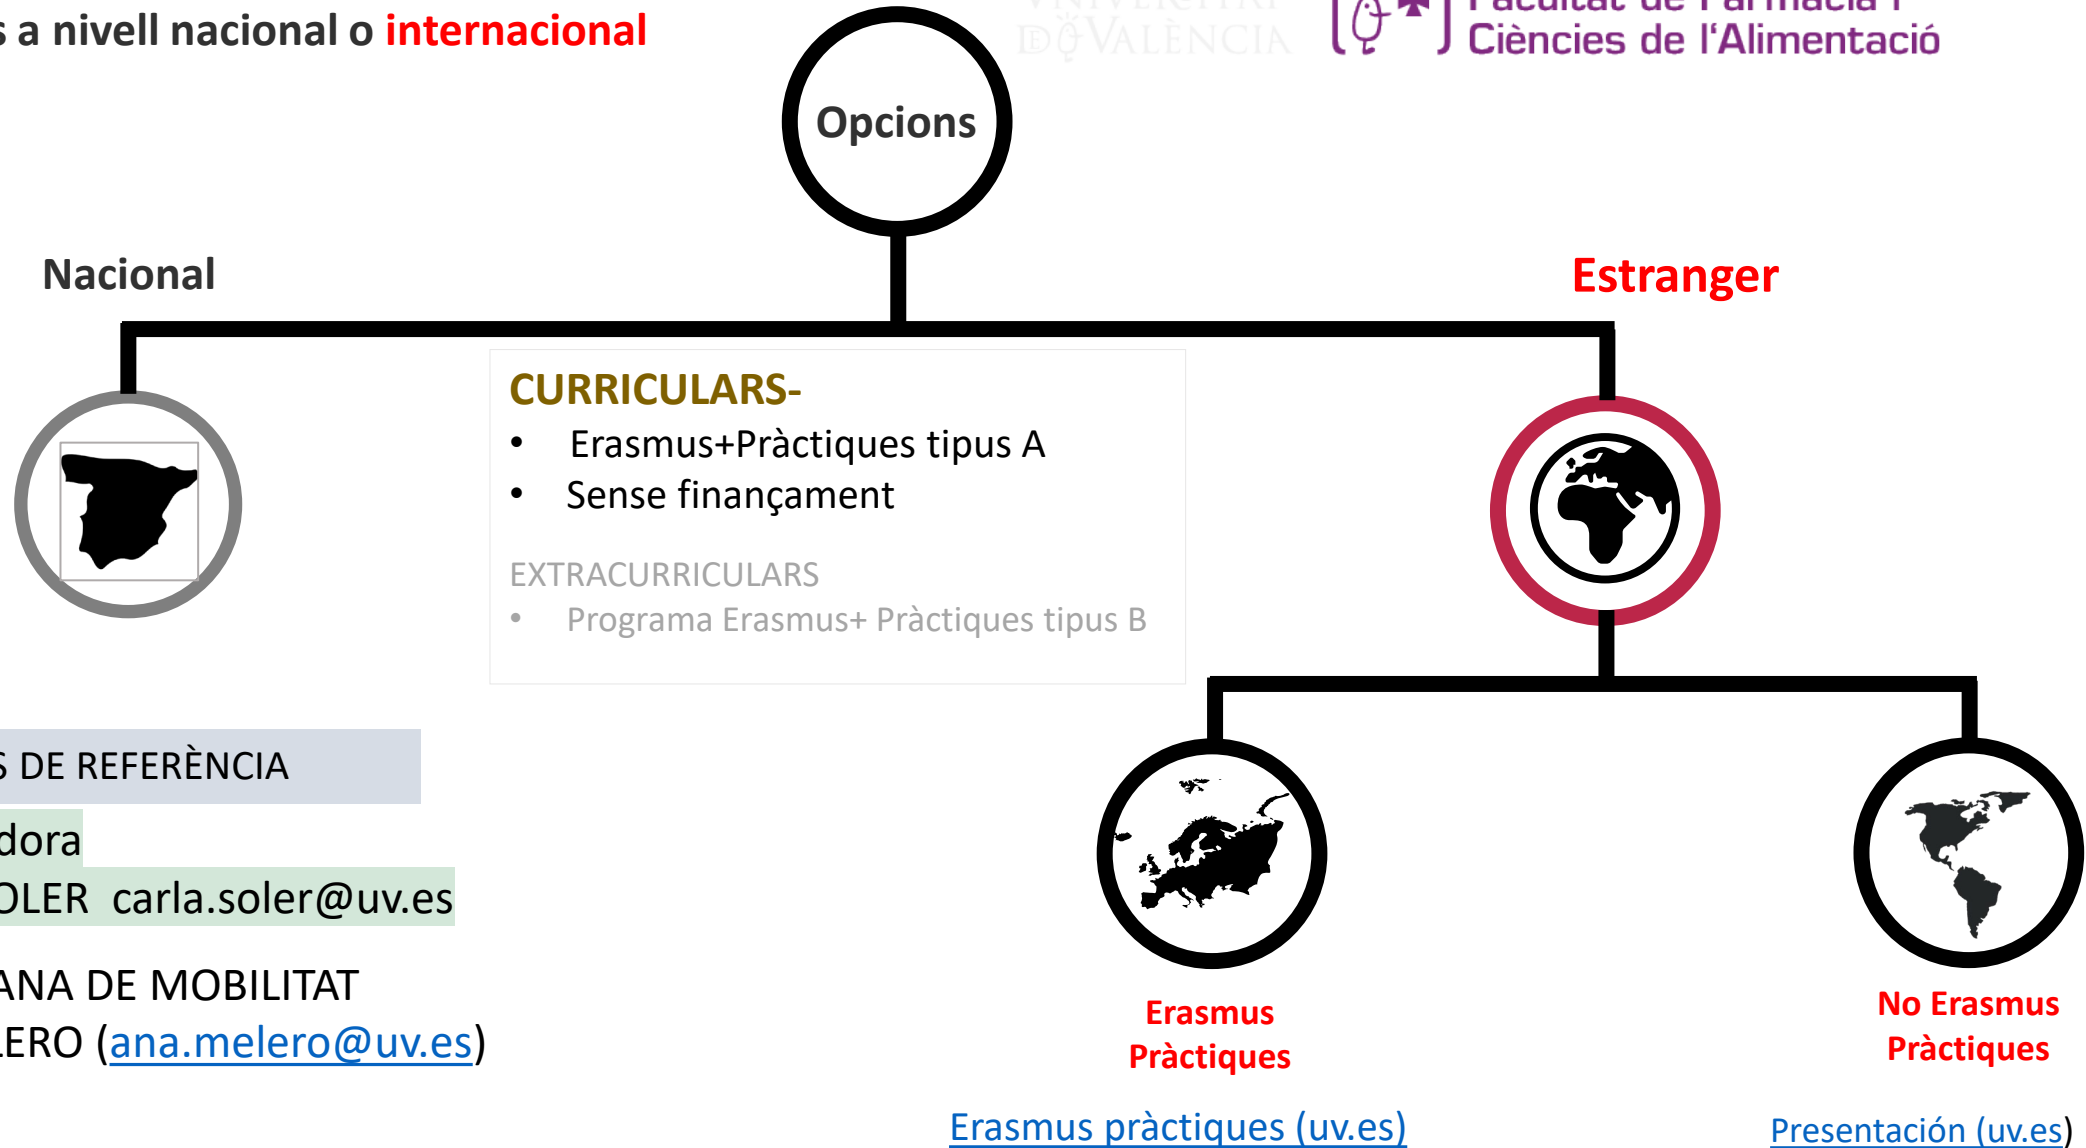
s a nivell nacional o internacional

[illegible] D'VALÈNCIA

Facultat de Farmàcia i Ciències de l'Alimentació

Opcions

Nacional

Estranger

CURRICULARS-
• Erasmus+Pràctiques tipus A
• Sense finançament

EXTRACURRICULARS
• Programa Erasmus+ Pràctiques tipus B

S DE REFERÈNCIA

dora
OLER carla.soler@uv.es

ANA DE MOBILITAT
LERO (ana.melero@uv.es)

Erasmus Pràctiques

No Erasmus Pràctiques

Erasmus pràctiques (uv.es)

Presentación (uv.es)